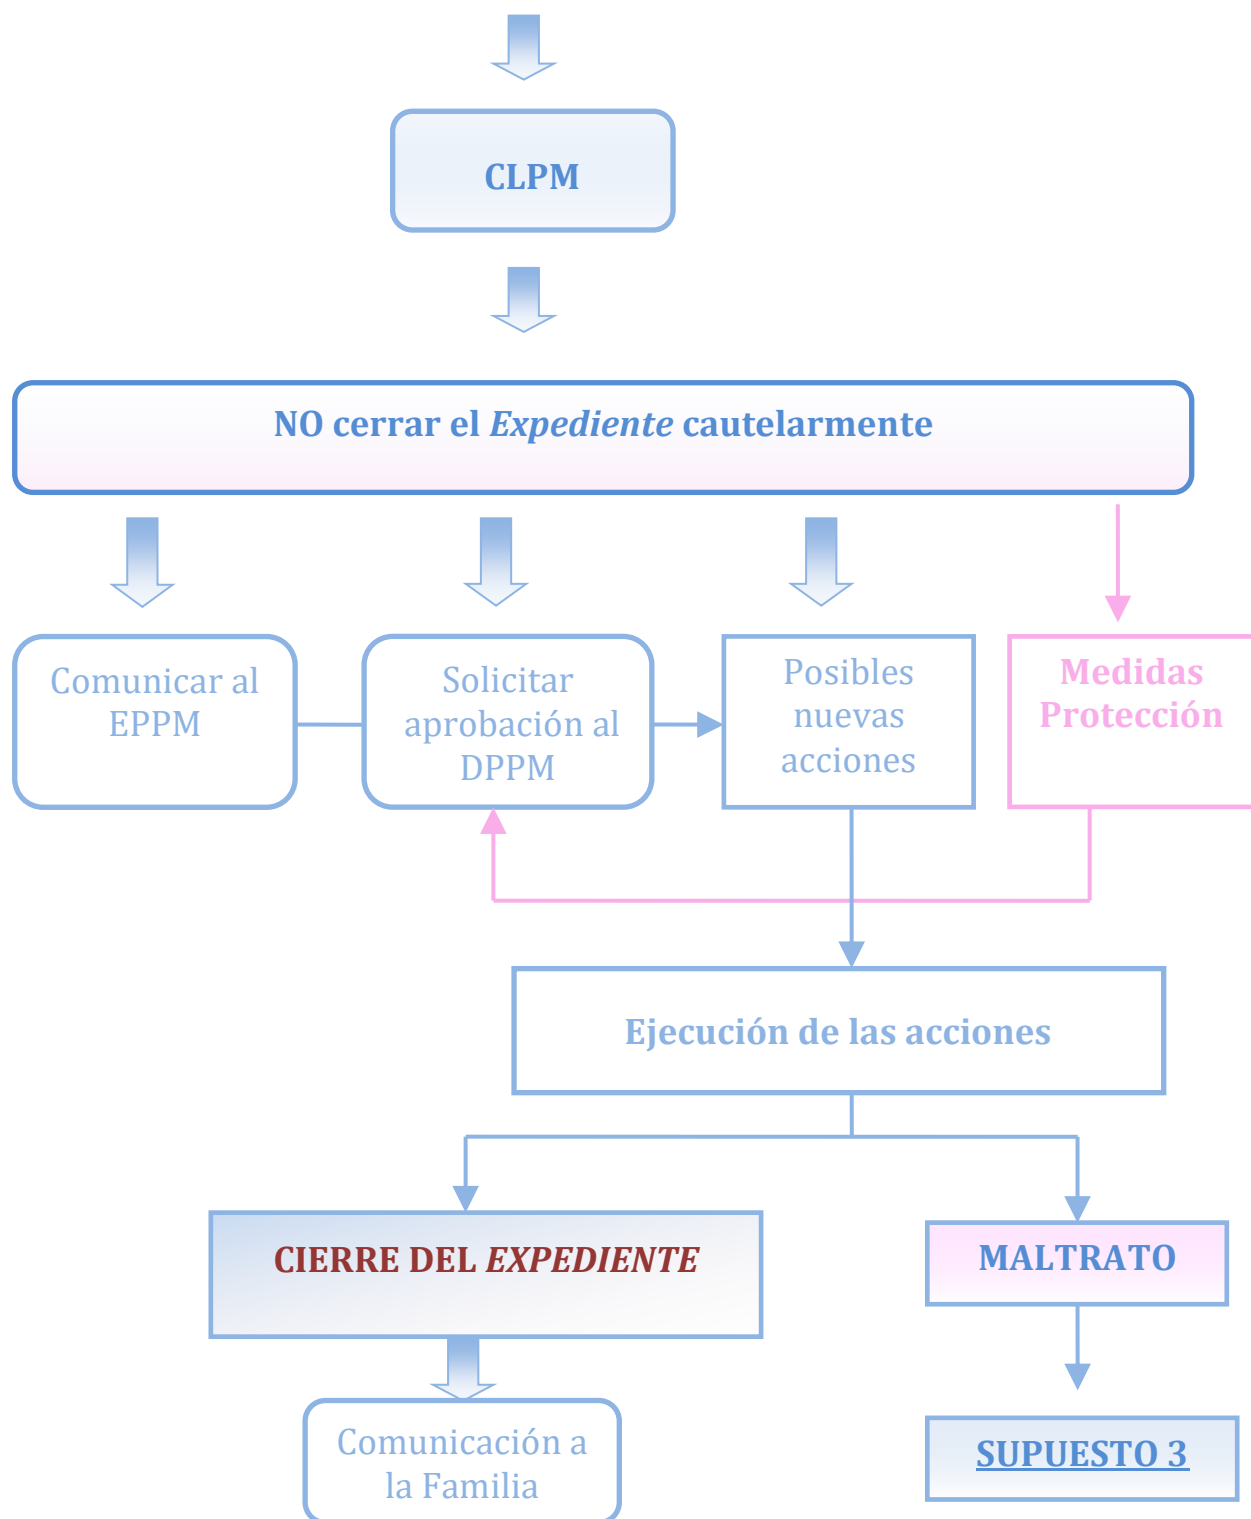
CLPM

NO cerrar el *Expediente* cautelarmente

Comunicar al EPPM

Solicitar aprobación al DPPM

Posibles nuevas acciones

Medidas Protección

Ejecución de las acciones

CIERRE DEL *EXPEDIENTE*

MALTRATO

Comunicación a la Familia

SUPUESTO 3